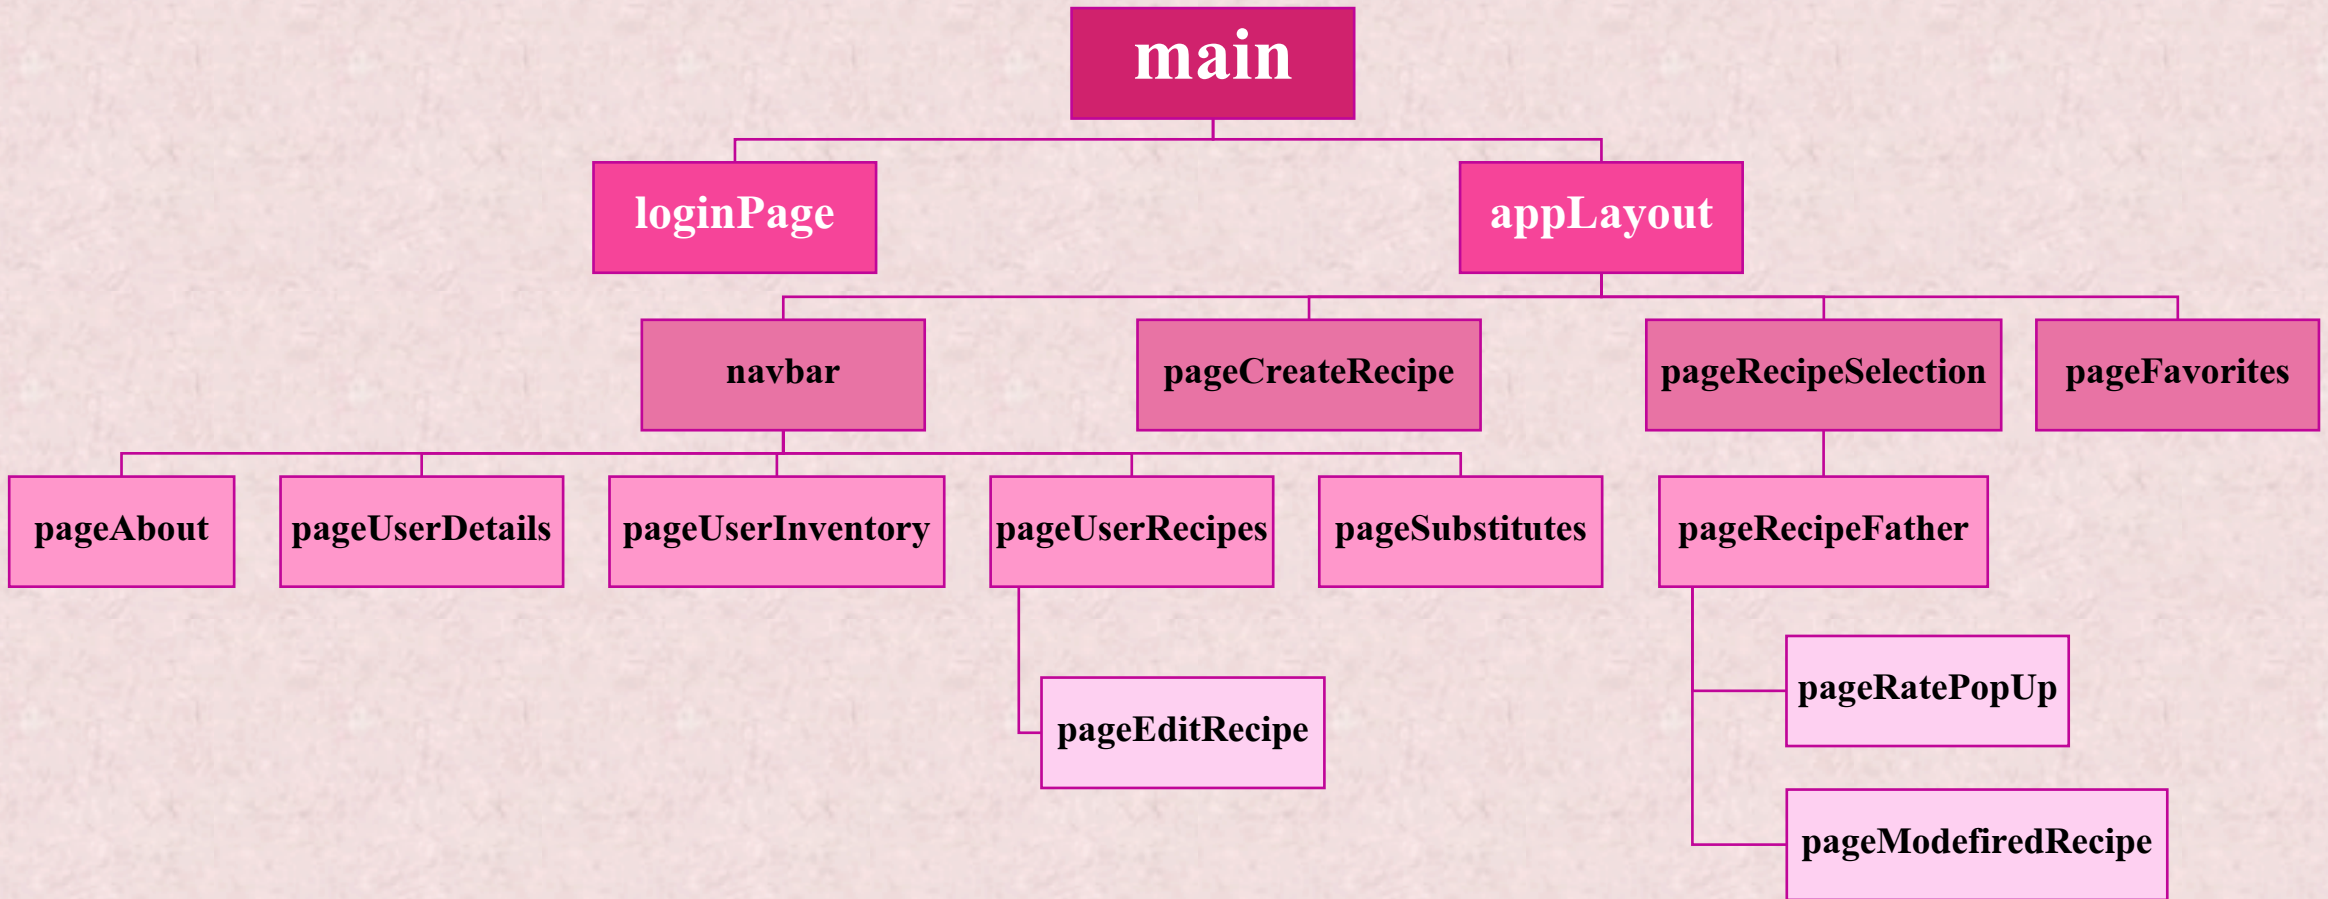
main

loginPage

appLayout

navbar

pageCreateRecipe

pageRecipeSelection

pageFavorites

pageAbout

pageUserDetails

pageUserInventory

pageUserRecipes

pageSubstitutes

pageRecipeFather

pageEditRecipe

pageRatePopUp

pageModefiredRecipe